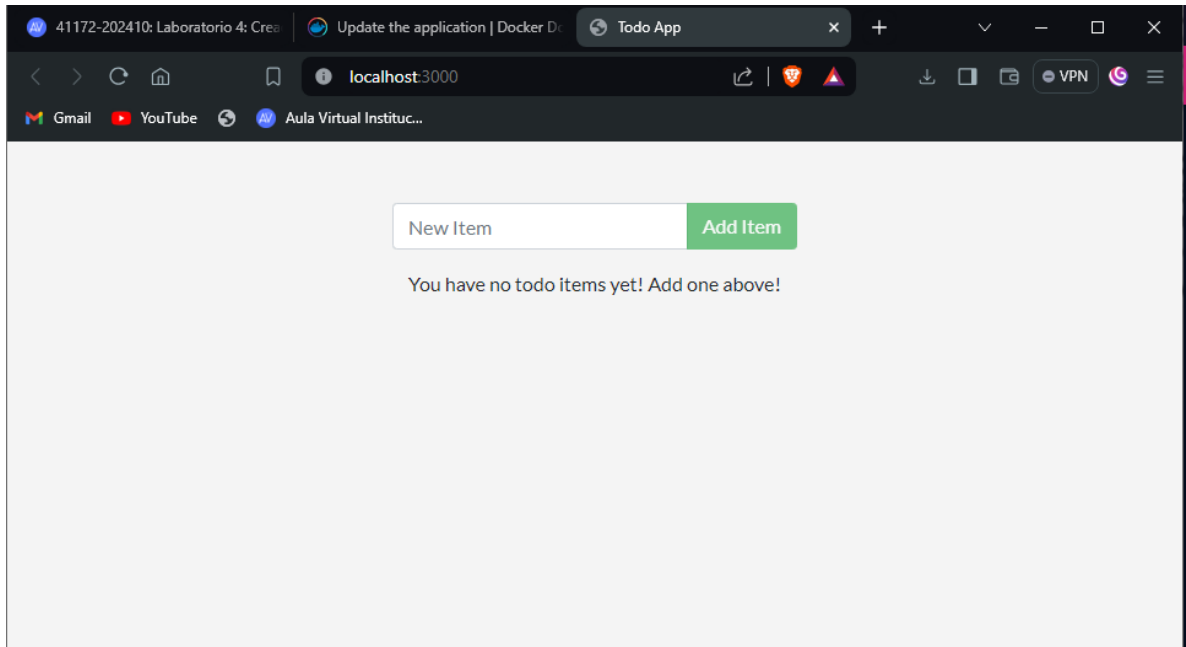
AV 41172-202410: Laboratorio 4: Crea
Update the application | Docker Dc
Todo App
localhost:3000
VPN
Gmail YouTube AV Aula Virtual Instituc...

New Item Add Item

You have no todo items yet! Add one above!